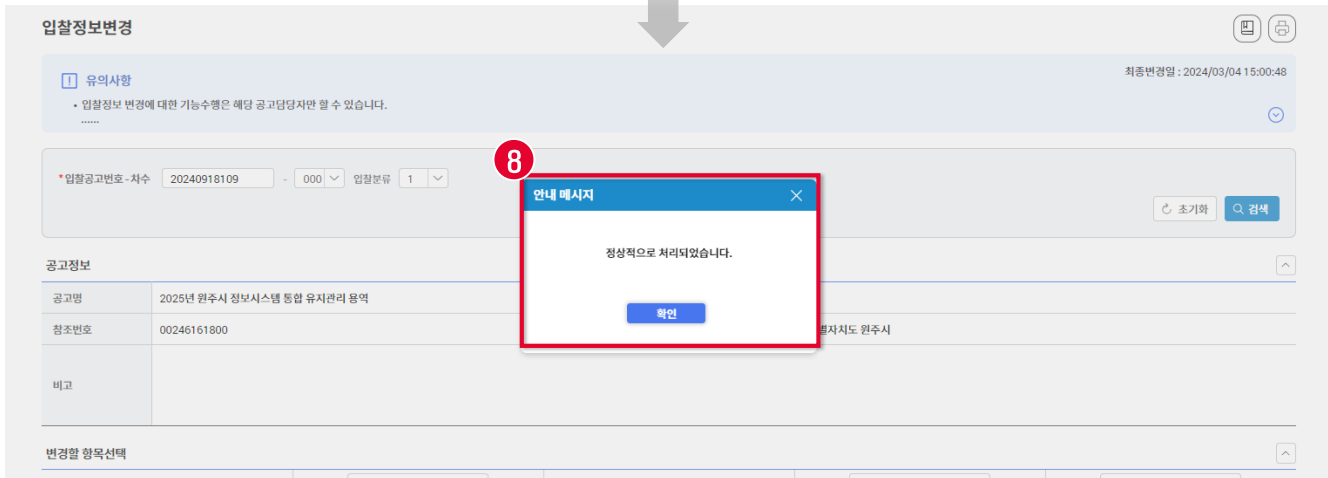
입찰정보변경

최종변경일 : 2024/03/04 15:00:48

유의사항

• 입찰정보 변경에 대한 기능수행은 해당 공고담당자만 할 수 있습니다.
......

*입찰공고번호 - 차수 20240918109 - 000 입찰분류 1

초기화 검색

8

안내 메시지

정상적으로 처리되었습니다.

확인

공고정보

| 공고명 | 2025년 원주시 정보시스템 통합 유지관리 용역 |
|---|---|
| 참조번호 | 00246161800 |
| 비고 | |

별자치도 원주시

변경할 항목선택